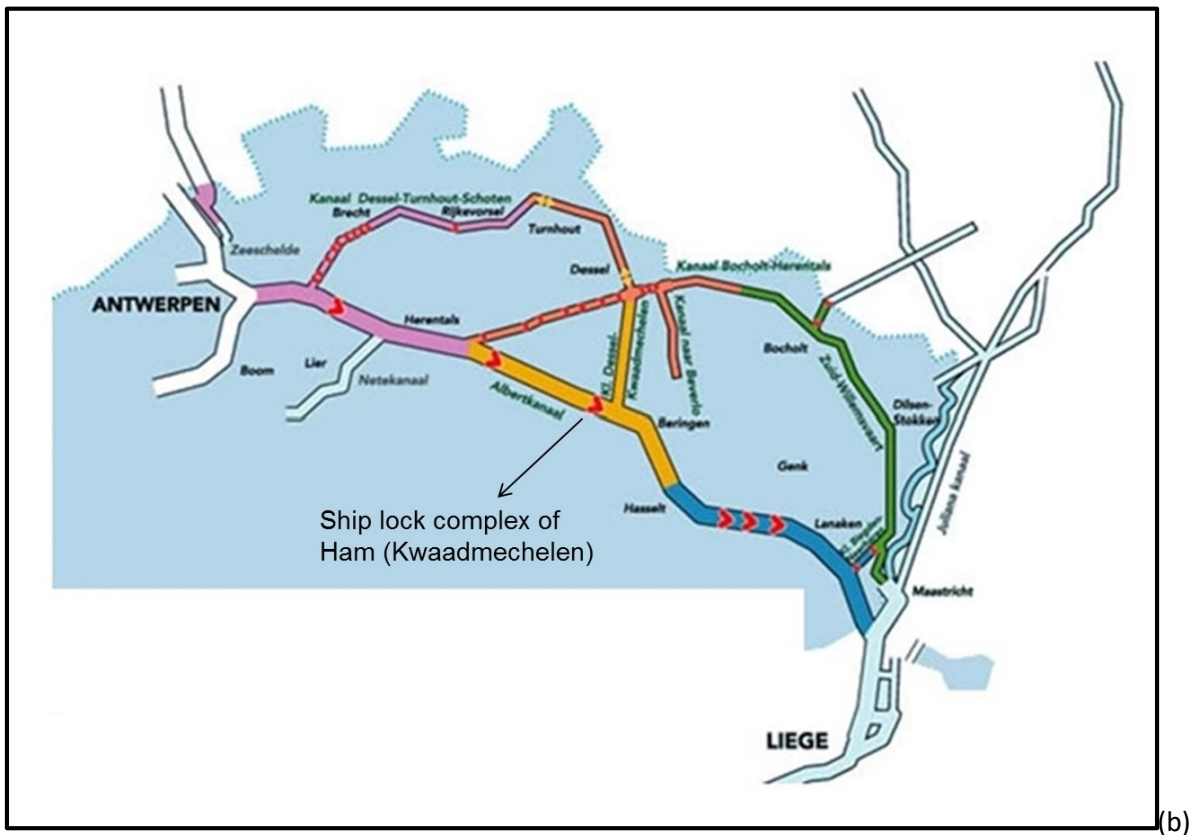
Kanaal Dessel-Turnhout-Schoten
Brecht
Rijkevorsel
Turnhout
Zeeschelde
Dessel
Kanaal Bocholt-Herentals
ANTWERPEN
Herentals
Kl. Dessel-Kwaadmechelen
Kanaal naar Beverlo
Boom
Lier
Netekanaal
Bocholt
Zuid-Willemsvaart
Albertkanaal
Beringen
Dilsen-Stokkem
Genk
Julianakanaal
Hasselt
Lanaken
Ship lock complex of Ham (Kwaadmechelen)
Maastricht
LIEGE
(b)